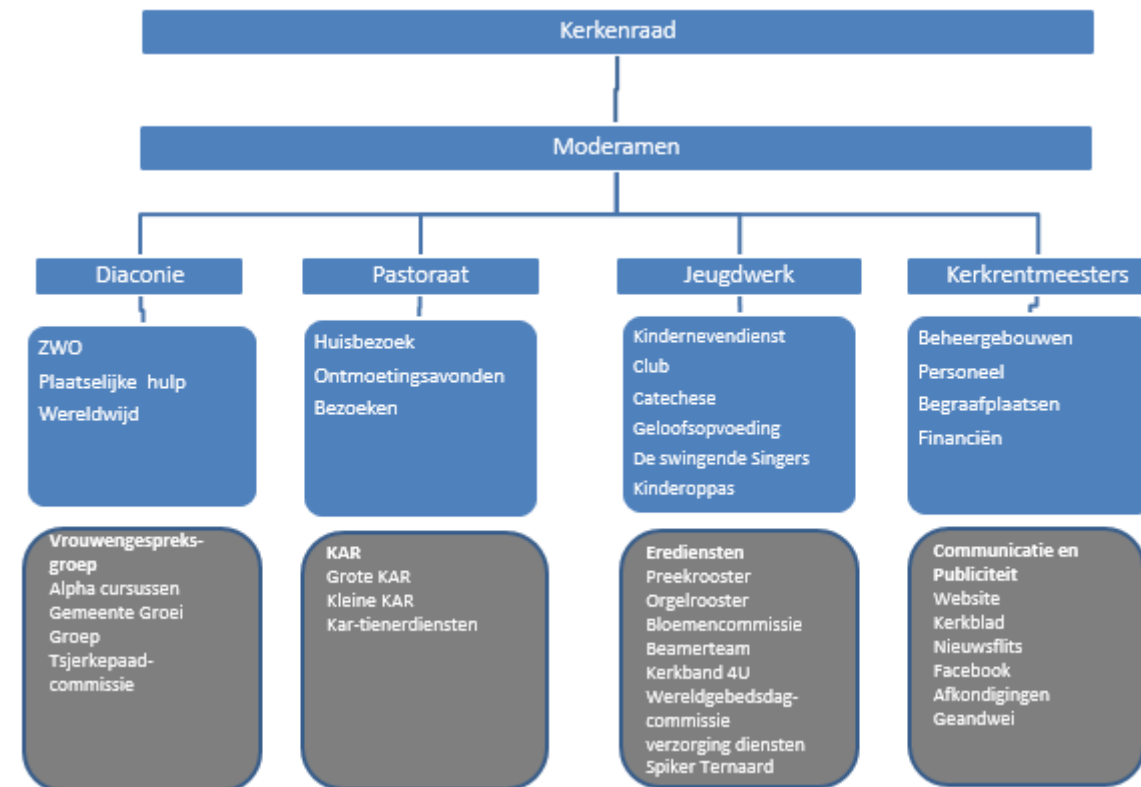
Kerkenraad

Moderamen

Diaconie

Pastoraat

Jeugdwerk

Kerkrentmeesters

ZWO
Plaatselijke hulp
Wereldwijd

Huisbezoek
Ontmoetingsavonden
Bezoeken

Kindernevendienst
Club
Catechese
Geloofsopvoeding
De swingende Singers
Kinderoppas

Beheergebouwen
Personeel
Begraafplaatsen
Financiën

Vrouwengespreksgroep
Alpha cursussen
Gemeente Groei Groep
Tsjerkepaadcommissie

KAR
Grote KAR
Kleine KAR
Kar-tienerdiensten

Erediensten
Preekrooster
Orgelrooster
Bloemencommissie
Beamerteam
Kerkband 4U
Wereldgebedsdagcommissie
verzorging diensten
Spiker Ternaard

Communicatie en Publiciteit
Website
Kerkblad
Nieuwsflits
Facebook
Afkondigingen
Geandwei